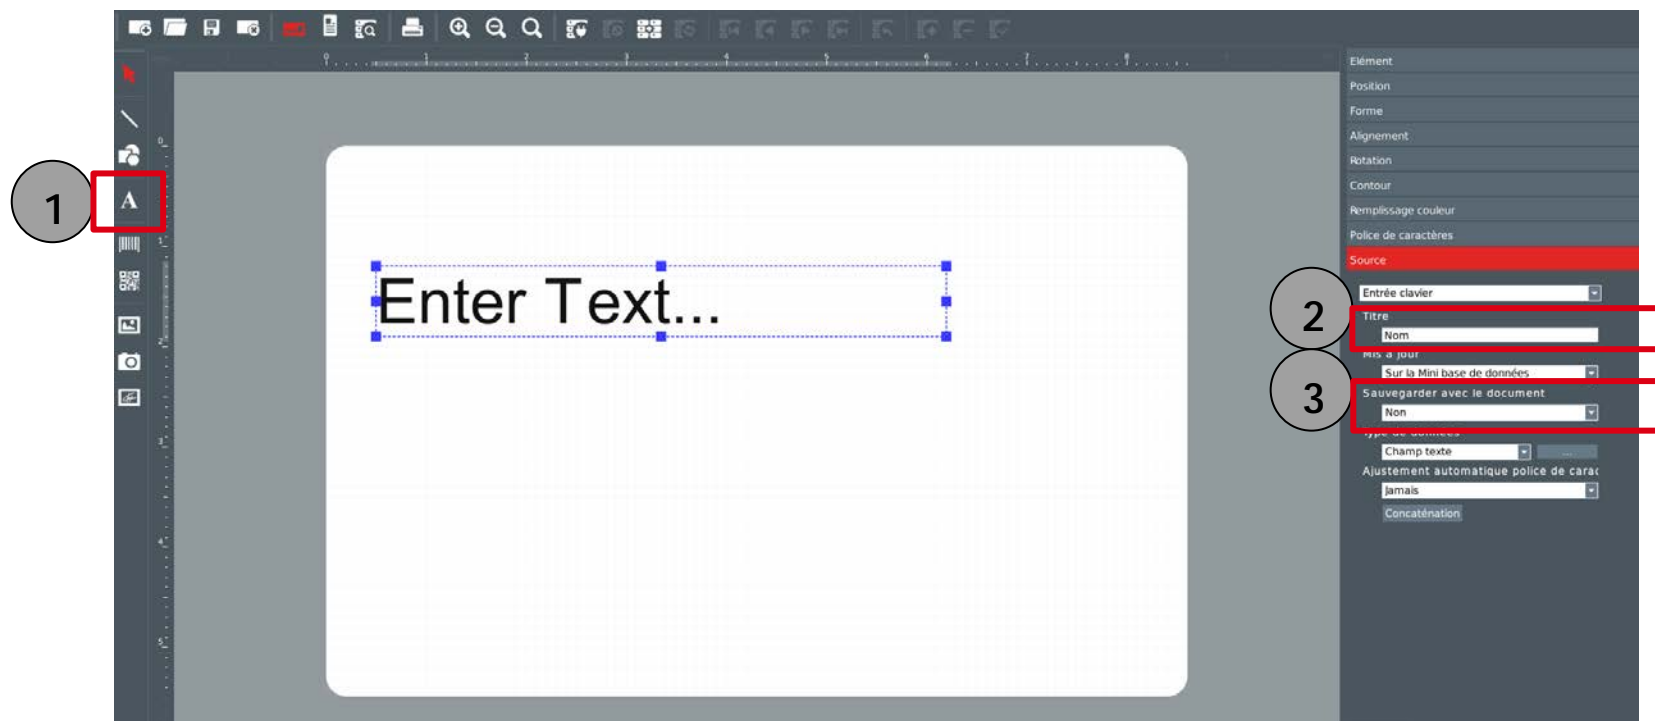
1

A

Enter Text...

Elément
Position
Forme
Alignement
Rotation
Contour
Remplissage couleur
Police de caractères
Source

2

3

Entrée clavier
Titre
Nom
Mis à jour
Sur la Mini base de données
Sauvegarder avec le document
Non
Type de données
Champ texte
...
Ajustement automatique police de carac
Jamais
Concaténation